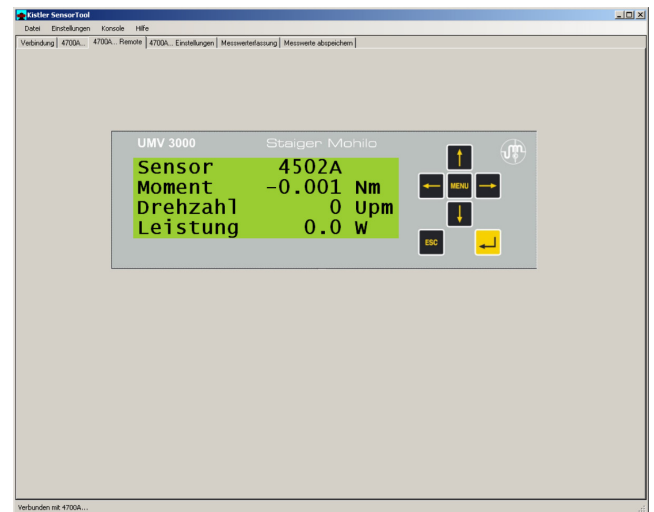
Kistler SensorTool

Datei Einstellungen Konsole Hilfe

Verbindung | 4700A... | 4700A... Remote | 4700A... Einstellungen | Messwerterfassung | Messwerte abspeichern

UMV 3000 Staiger Mohilo

Sensor 4502A
Moment -0.001 Nm
Drehzahl 0 Upm
Leistung 0.0 W

MENU

ESC

Verbunden mit 4700A...